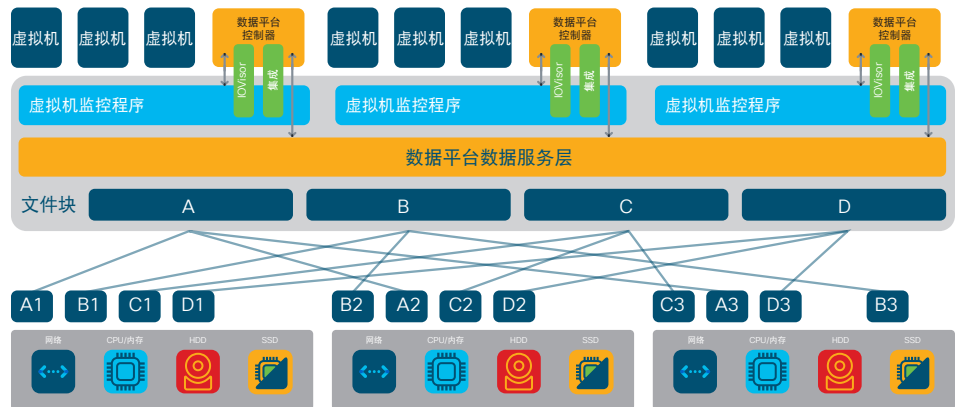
虚拟机 虚拟机 虚拟机 数据平台控制器 IOVisor 集成 虚拟机 虚拟机 虚拟机 数据平台控制器 IOVisor 集成 虚拟机 虚拟机 虚拟机 数据平台控制器 IOVisor 集成

虚拟机监控程序 虚拟机监控程序 虚拟机监控程序

数据平台数据服务层

文件块 A B C D

A1 B1 C1 D1 B2 A2 C2 D2 C3 A3 D3 B3

网络 CPU/内存 HDD SSD 网络 CPU/内存 HDD SSD 网络 CPU/内存 HDD SSD